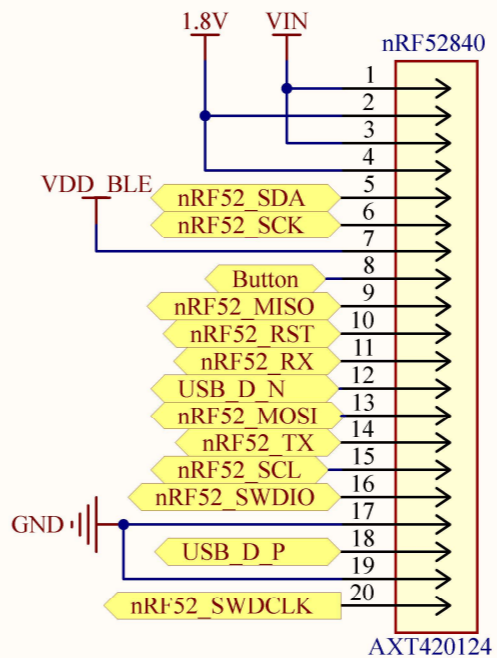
1.8V
VIN
nRF52840
1
2
3
4
VDD_BLE
5
nRF52_SDA
6
nRF52_SCK
7
8
Button
9
nRF52_MISO
10
nRF52_RST
11
nRF52_RX
12
USB_D_N
13
nRF52_MOSI
14
nRF52_TX
15
nRF52_SCL
16
nRF52_SWDIO
GND
17
18
USB_D_P
19
20
nRF52_SWDCLK
AXT420124